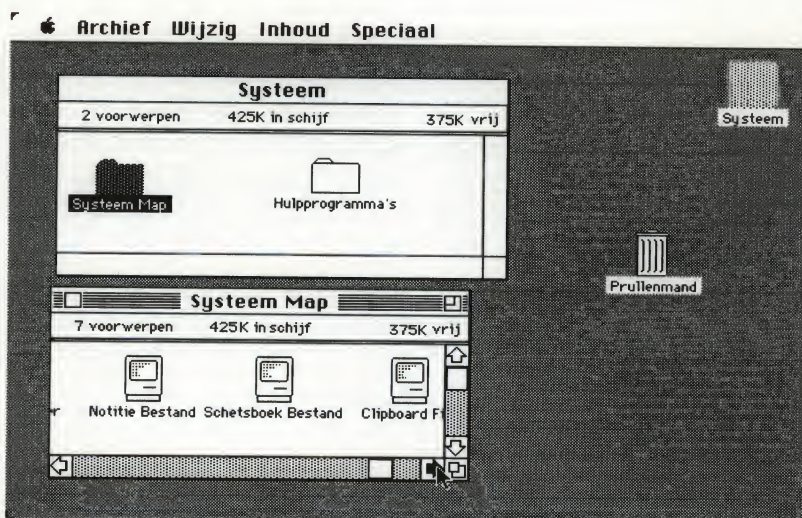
Archief Wijzig Inhoud Speciaal

Systeem

2 voorwerpen 425K in schijf 375K vrij

Systeem Map

Hulpprogramma's

Systeem

Prullenmand

Systeem Map

7 voorwerpen 425K in schijf 375K vrij

r

Notitie Bestand

Schetsboek Bestand

Clipboard F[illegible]